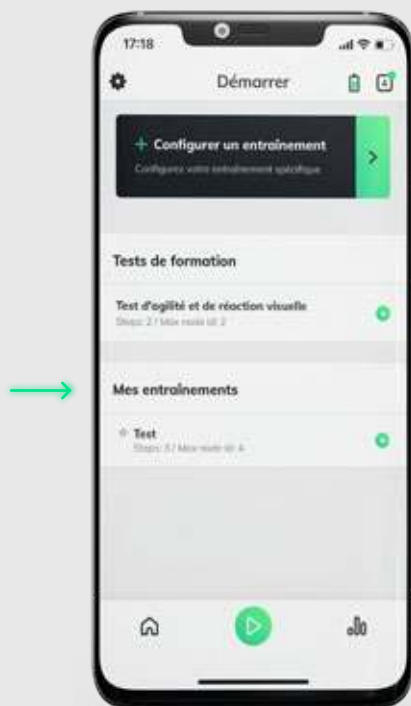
17:18

Démarrer

4

+ Configurer un entraînement

Configurez votre entraînement spécifique

Tests de formation

Test d'agilité et de réaction visuelle

Steps: 2 / Max node id: 2

Mes entraînements

Test

Steps: 3 / Max node id: 4